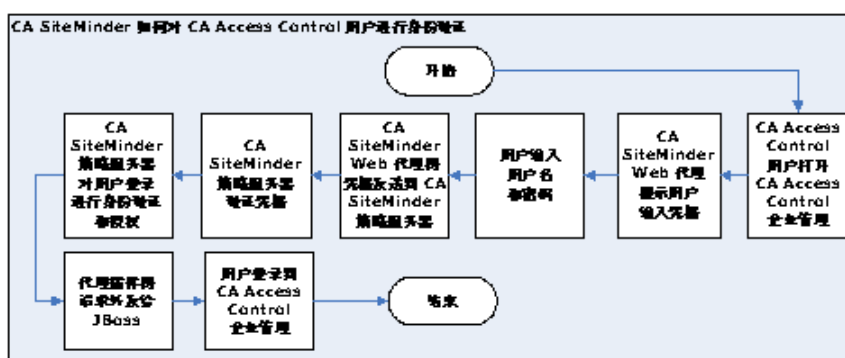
CA SiteMinder 如何对 CA Access Control 用户进行身份验证

开始

CA Access Control 用户打开 CA Access Control 企业管理

CA SiteMinder Web 代理显示用户输入凭据

用户输入用户名和密码

CA SiteMinder Web 代理将凭据发送到 CA SiteMinder 策略服务器

CA SiteMinder 策略服务器验证凭据

CA SiteMinder 策略服务器对用户登录进行身份验证和授权

代理服务器将请求转发给 JBoss

用户登录到 CA Access Control 企业管理

结束